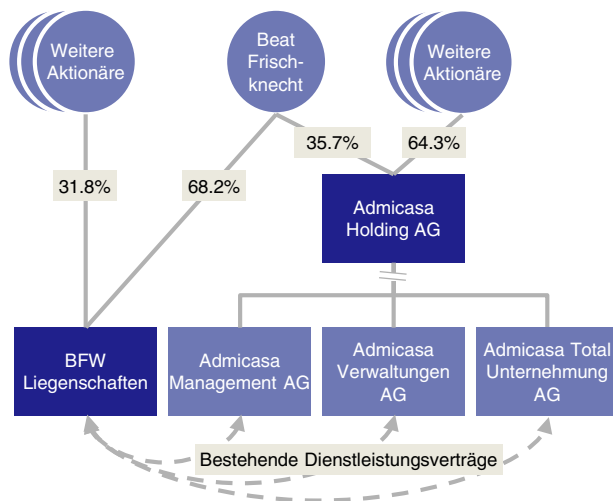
Weitere Aktionäre

Beat Frischknecht

Weitere Aktionäre

31.8%

68.2%

35.7%

64.3%

Admicasa Holding AG

BFW Liegenschaften

Admicasa Management AG

Admicasa Verwaltungen AG

Admicasa Total Unternehmung AG

Bestehende Dienstleistungsverträge